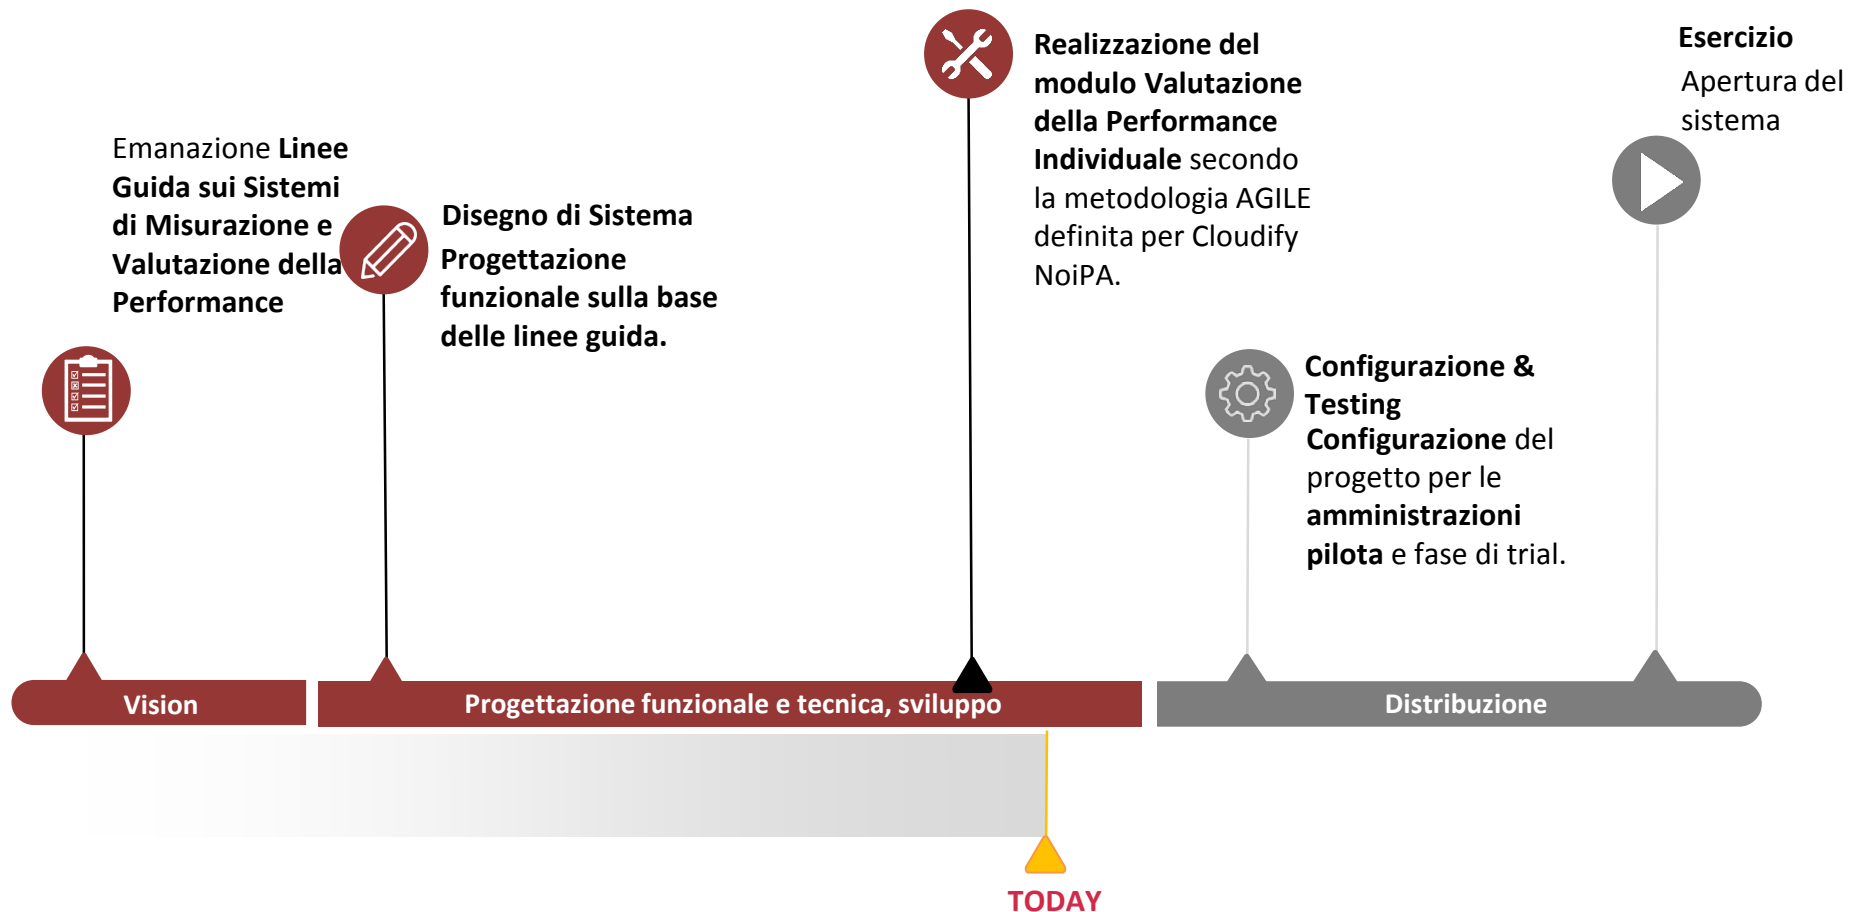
Emanazione Linee Guida sui Sistemi di Misurazione e Valutazione della Performance

Disegno di Sistema

Progettazione funzionale sulla base delle linee guida.

Realizzazione del modulo Valutazione della Performance Individuale secondo la metodologia AGILE definita per Cloudify NoiPA.

Configurazione & Testing

Configurazione del progetto per le amministrazioni pilota e fase di trial.

Esercizio

Apertura del sistema

Vision

Progettazione funzionale e tecnica, sviluppo

Distribuzione

TODAY